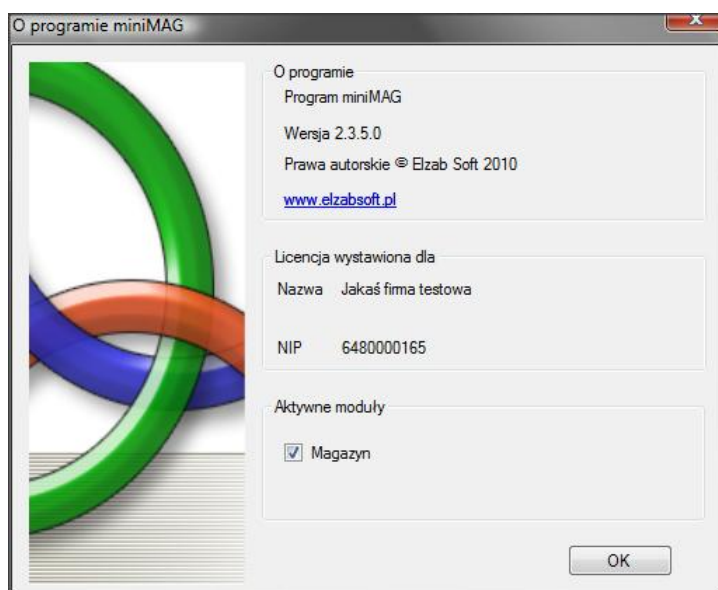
O programie miniMAG

O programie
Program miniMAG
Wersja 2.3.5.0
Prawa autorskie © Elzab Soft 2010
www.elzabsoft.pl

Licencja wystawiona dla
Nazwa Jakaś firma testowa
NIP 6480000165

Aktywne moduły
Magazyn

OK